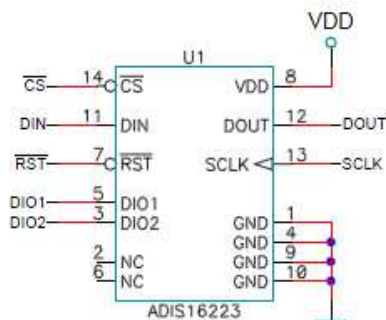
VDD

U1

$\overline{CS}$ 14 $\overline{CS}$

DIN 11 DIN

$\overline{RST}$ 7 $\overline{RST}$

DIO1 5 DIO1

DIO2 3 DIO2

2 NC

6 NC

VDD 8

DOUT 12 DOUT

SCLK 13 SCLK

GND 1

GND 4

GND 9

GND 10

ADIS16223